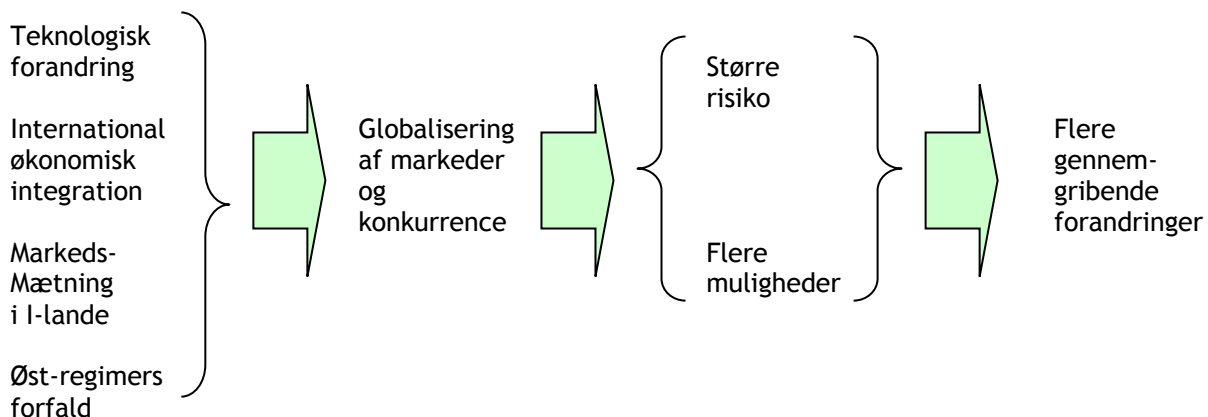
Teknologisk forandring

International økonomisk integration

Markeds-Mætning i I-lande

Øst-regimers forfald

Globalisering af markeder og konkurrence

Større risiko

Flere muligheder

Flere gennem-gribende forandringer